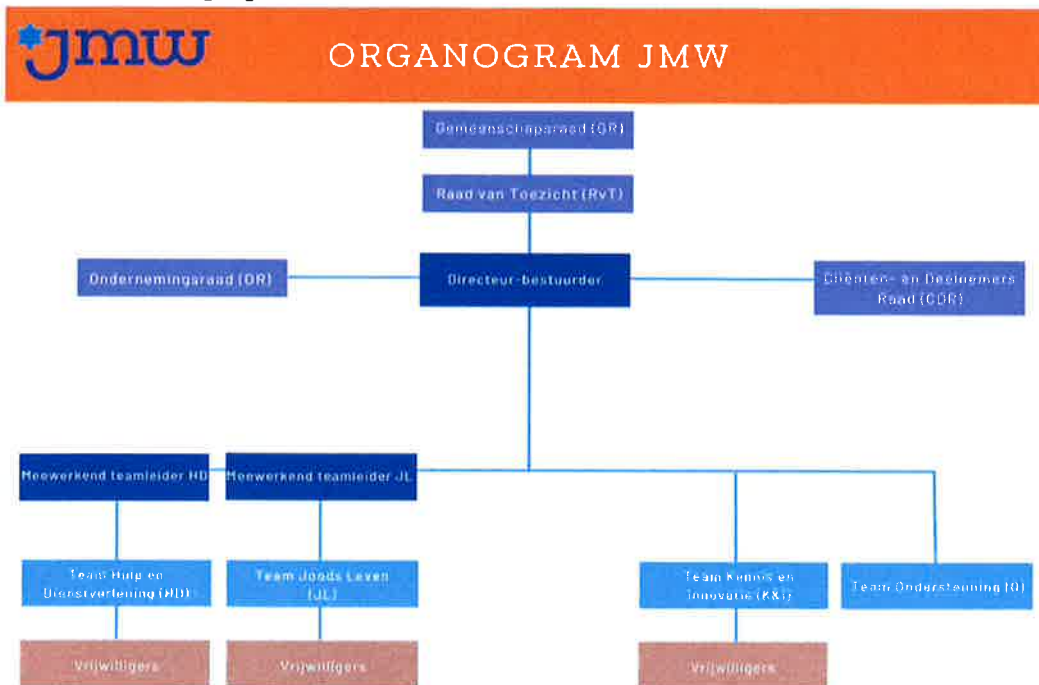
jmw

ORGANOGRAM JMW

Gemeenschapsraad (GR)

Raad van Toezicht (RvT)

Ondernemingsraad (OR)

Directeur-bestuurder

Cliënten- en Deelnemers Raad (CDR)

Meewerkend teamleider HD

Meewerkend teamleider JL

Team Hulp en Dienstverlening (HD)

Team Joods Leven (JL)

Team Kennis en Innovatie (K&I)

Team Ondersteuning (O)

Vrijwilligers

Vrijwilligers

Vrijwilligers